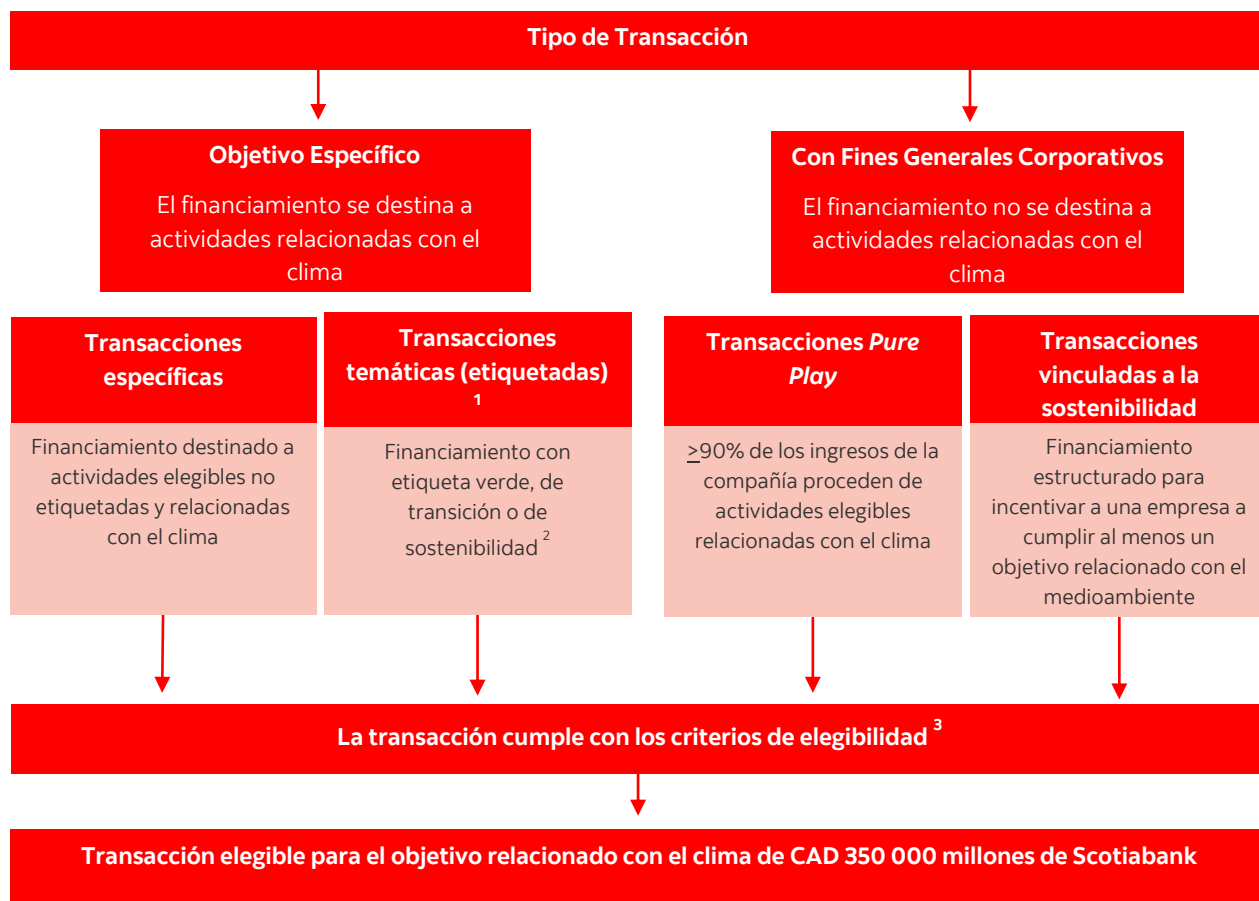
Tipo de Transacción

Objetivo Específico

El financiamiento se destina a actividades relacionadas con el clima

Con Fines Generales Corporativos

El financiamiento no se destina a actividades relacionadas con el clima

Transacciones específicas

Financiamiento destinado a actividades elegibles no etiquetadas y relacionadas con el clima

Transacciones temáticas (etiquetadas) $^1$

Financiamiento con etiqueta verde, de transición o de sostenibilidad $^2$

Transacciones *Pure Play*

$\geq$90% de los ingresos de la compañía proceden de actividades elegibles relacionadas con el clima

Transacciones vinculadas a la sostenibilidad

Financiamiento estructurado para incentivar a una empresa a cumplir al menos un objetivo relacionado con el medioambiente

La transacción cumple con los criterios de elegibilidad $^3$

Transacción elegible para el objetivo relacionado con el clima de CAD 350 000 millones de Scotiabank